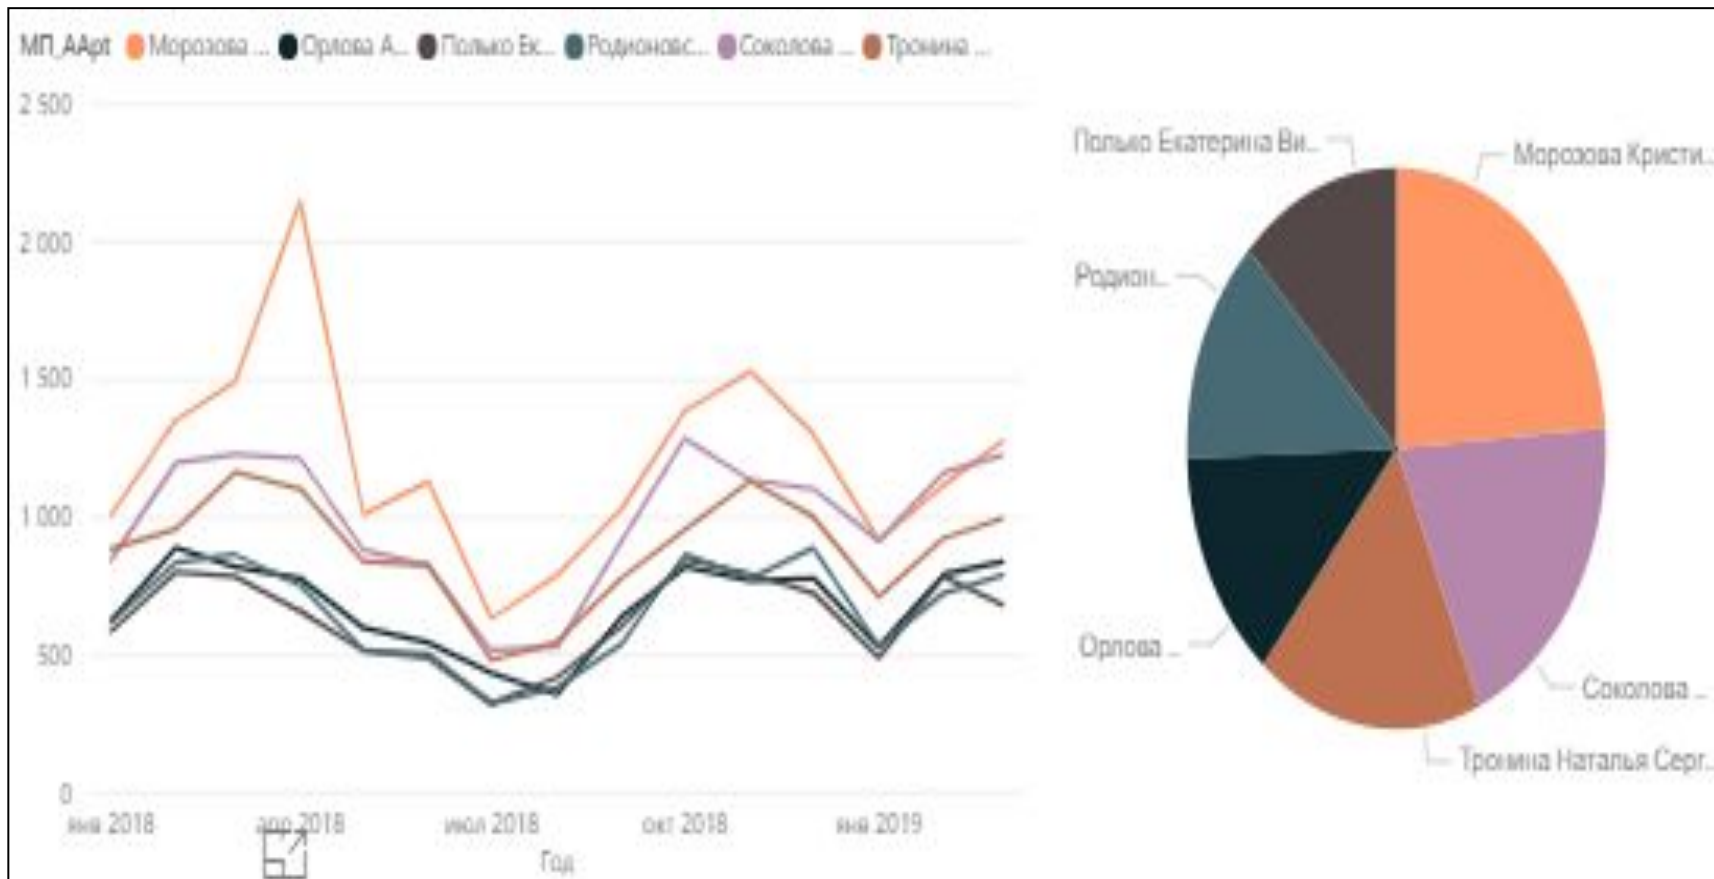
МП_ААрt ● Морозова ... ● Орлова А... ● Полько Ек... ● Родионовс... ● Соколова ... ● Тронина ...

2 500

2 000

1 500

1 000

500

0

янв 2018

апр 2018

июл 2018

окт 2018

янв 2019

Год

Полько Екатерина Ви...

Морозова Кристи...

Родион...

Орлова ...

Соколова ...

Тронина Наталья Серг...